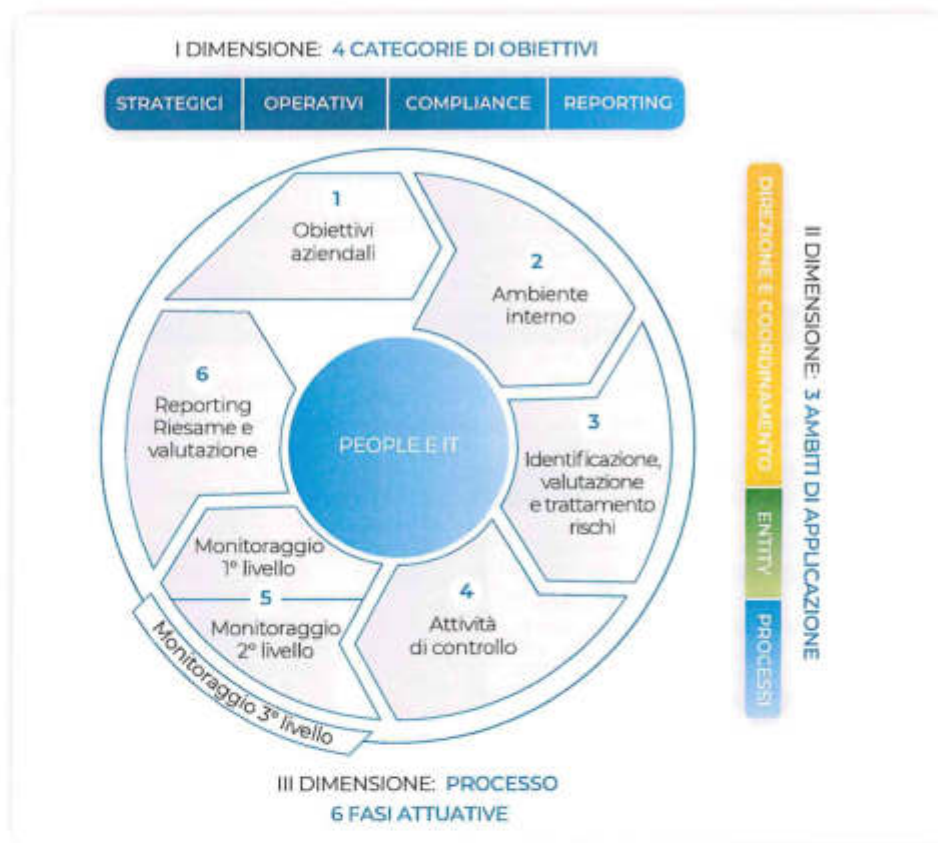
I DIMENSIONE: 4 CATEGORIE DI OBIETTIVI

STRATEGICI | OPERATIVI | COMPLIANCE | REPORTING

1
Obiettivi aziendali

2
Ambiente interno

3
Identificazione, valutazione e trattamento rischi

4
Attività di controllo

5
Monitoraggio 1° livello
Monitoraggio 2° livello

6
Reporting Riesame e valutazione

PEOPLE E IT

Monitoraggio 3° livello

II DIMENSIONE: 3 AMBITI DI APPLICAZIONE

DIREZIONE E COORDINAMENTO
ENTITY
PROCESSI

III DIMENSIONE: PROCESSO
6 FASI ATTUATIVE